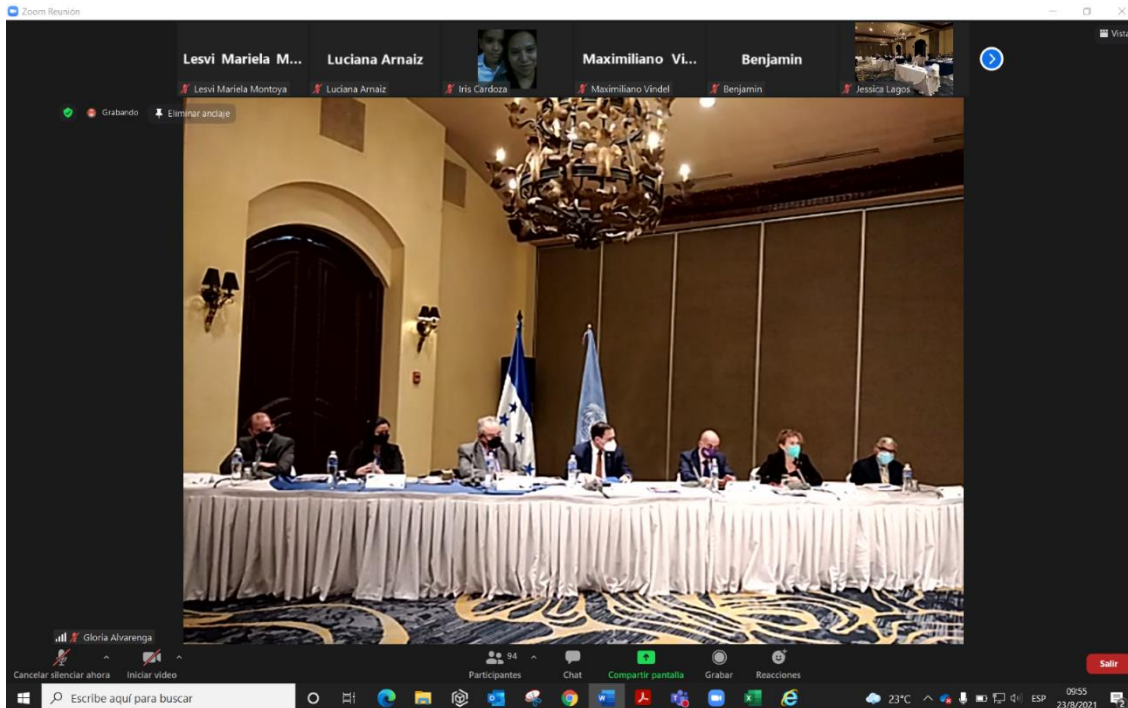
Zoom Reunión

Vista

Lesvi Mariela M...
Lesvi Mariela Montoya

Luciana Arnaiz
Luciana Arnaiz

Iris Cardoza

Maximiliano Vi...
Maximiliano Vindel

Benjamin
Benjamin

Jessica Lagos

Grabando

Eliminar anclaje

Gloria Alvarenga

Cancelar silenciar ahora

Iniciar video

94

Participantes

Chat

Compartir pantalla

Grabar

Reacciones

Salir

Escribe aquí para buscar

23°C

ESP

09:55
23/8/2021